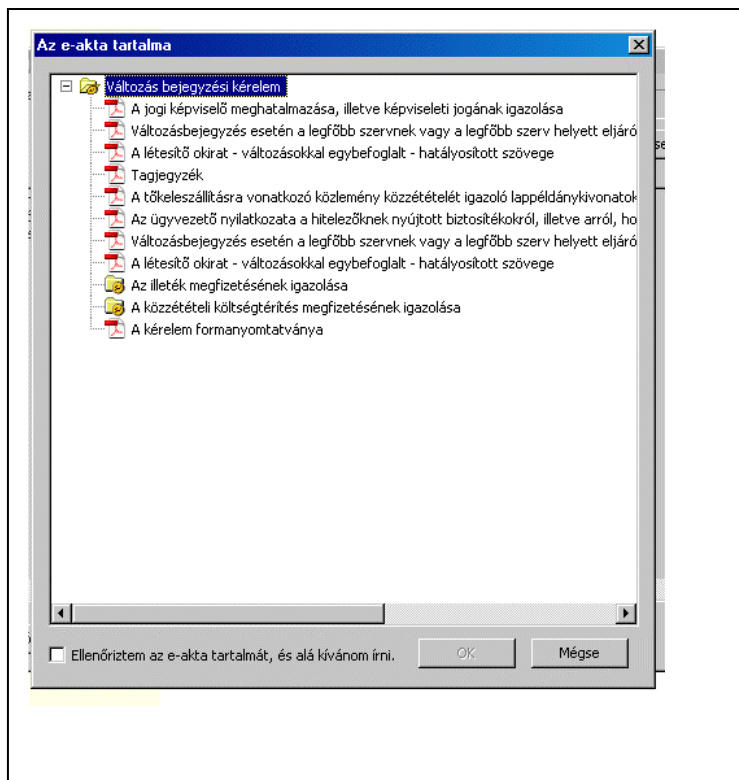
Az e-akta tartalma

Változás bejegyzési kérelem
A jogi képviselő meghatalmazása, illetve képviseleti jogának igazolása
Változásbejegyzés esetén a legfőbb szervnek vagy a legfőbb szerv helyett eljáró
A létesítő okirat - változásokkal egybefoglalt - hatályosított szövege
Tagjegyzék
A tőkeleszállításra vonatkozó közlemény közzétételét igazoló lappéldánykivonatok
Az ügyvezető nyilatkozata a hitelezőknek nyújtott biztosítékokról, illetve arról, ho
Változásbejegyzés esetén a legfőbb szervnek vagy a legfőbb szerv helyett eljáró
A létesítő okirat - változásokkal egybefoglalt - hatályosított szövege
Az illeték megfizetésének igazolása
A közzétételi költségtérítés megfizetésének igazolása
A kérelem formanyomtatványa

Ellenőriztem az e-akta tartalmát, és alá kívánom írni.
OK
Mégse